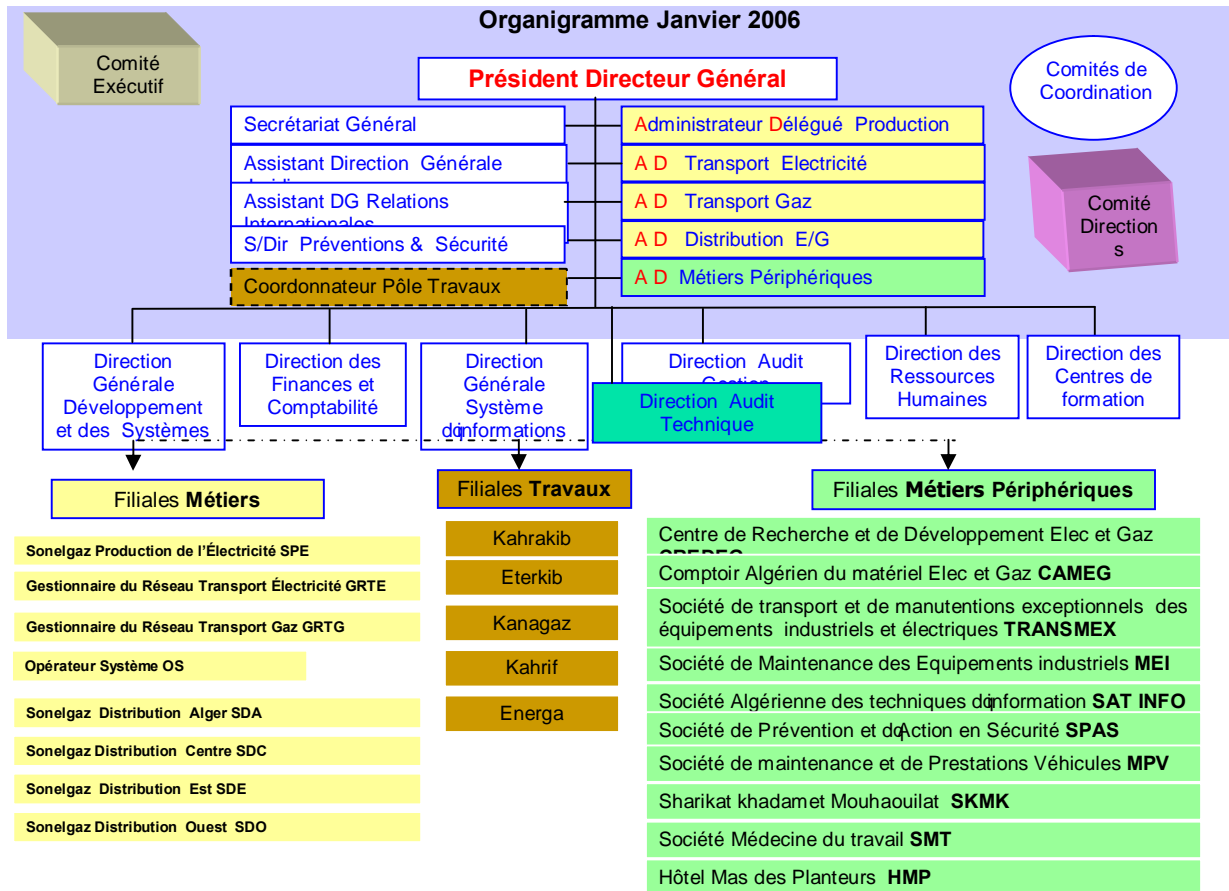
Organigramme Janvier 2006

Comité Exécutif

Président Directeur Général

Comités de Coordination

Secrétariat Général

Assistant Direction Générale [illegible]

Assistant DG Relations Internationales

S/Dir Préventions & Sécurité

Coordonnateur Pôle Travaux

Administrateur Délégué Production

A D Transport Electricité

A D Transport Gaz

A D Distribution E/G

A D Métiers Périphériques

Comité Directions

Direction Générale Développement et des Systèmes

Direction des Finances et Comptabilité

Direction Générale Système d'informations

Direction Audit Gestion

Direction Audit Technique

Direction des Ressources Humaines

Direction des Centres de formation

Filiales Métiers

Sonelgaz Production de l'Électricité SPE

Gestionnaire du Réseau Transport Électricité GRTE

Gestionnaire du Réseau Transport Gaz GRTG

Opérateur Système OS

Sonelgaz Distribution Alger SDA

Sonelgaz Distribution Centre SDC

Sonelgaz Distribution Est SDE

Sonelgaz Distribution Ouest SDO

Filiales Travaux

Kahrakib

Eterkib

Kanagaz

Kahrif

Energa

Filiales Métiers Périphériques

Centre de Recherche et de Développement Elec et Gaz CREDEG

Comptoir Algérien du matériel Elec et Gaz CAMEG

Société de transport et de manutentions exceptionnels des équipements industriels et électriques TRANSMEX

Société de Maintenance des Equipements industriels MEI

Société Algérienne des techniques d'information SAT INFO

Société de Prévention et d'Action en Sécurité SPAS

Société de maintenance et de Prestations Véhicules MPV

Sharikat khadamet Mouhaouilat SKMK

Société Médecine du travail SMT

Hôtel Mas des Planteurs HMP